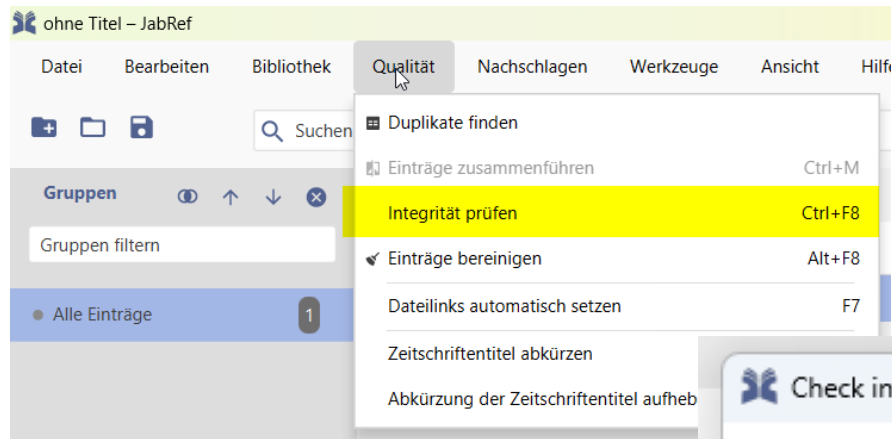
ohne Titel – JabRef

Datei Bearbeiten Bibliothek Qualität Nachschlagen Werkzeuge Ansicht Hilf

Suchen

Gruppen

Gruppen filtern

Alle Einträge 1

Duplikate finden

Einträge zusammenführen Ctrl+M

Integrität prüfen Ctrl+F8

Einträge bereinigen Alt+F8

Dateilinks automatisch setzen F7

Zeitschriftentitel abkürzen

Abkürzung der Zeitschriftentitel aufheb

Check in